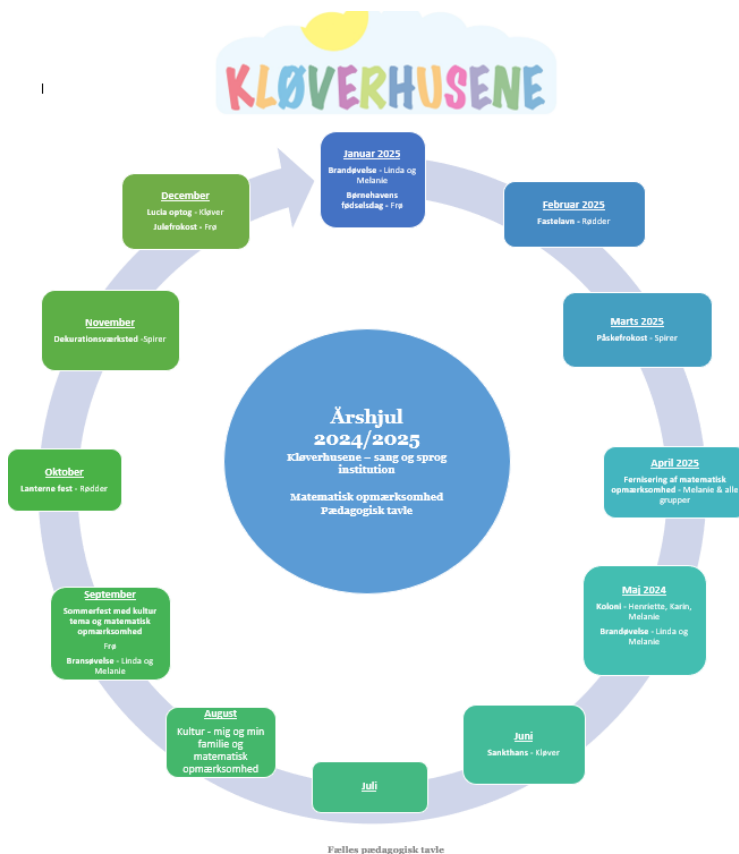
KLØVERHUSENE

Januar 2025
Brandøvelse - Linda og Melanie
Børnehavens fødselsdag - Frø

Februar 2025
Fastelavn - Rødder

Marts 2025
Påskefrokost - Spirer

April 2025
Fernisering af matematisk opmærksomhed - Melanie & alle grupper

Maj 2024
Koloni - Henriette, Karin, Melanie
Brandøvelse - Linda og Melanie

Juni
Sankthans - Kløver

Juli

August
Kultur - mig og min familie og matematisk opmærksomhed

September
Sommerfest med kultur tema og matematisk opmærksomhed
Frø
Bransøvelse - Linda og Melanie

Oktober
Lanterne fest - Rødder

November
Dekurationsværksted -Spirer

December
Lucia optog - Kløver
Julefrokost - Frø

Årshjul 2024/2025
Kløverhusene – sang og sprog institution

Matematisk opmærksomhed
Pædagogisk tavle

Fælles pædagogisk tavle